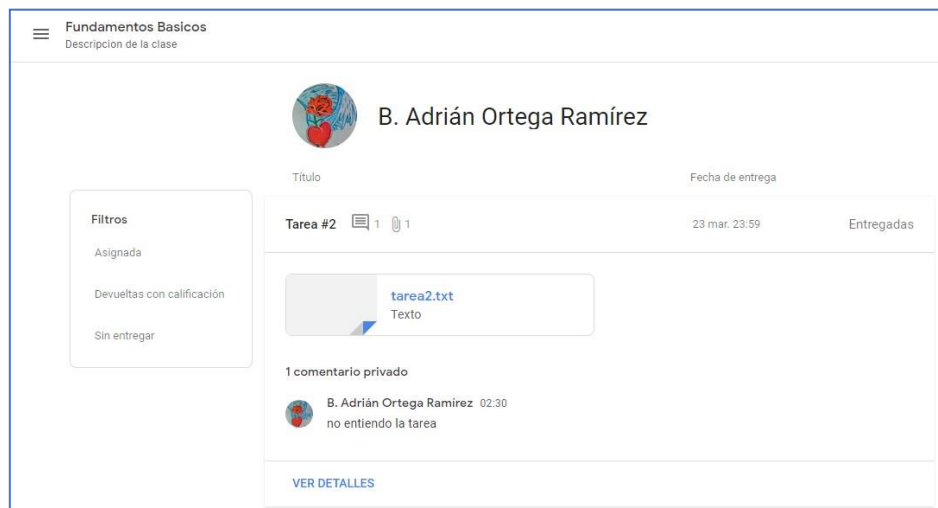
Fundamentos Basicos
Descripcion de la clase

B. Adrián Ortega Ramírez

Título

Fecha de entrega

Filtros

Asignada

Devueltas con calificación

Sin entregar

Tarea #2 1 1

23 mar. 23:59

Entregadas

tarea2.txt
Texto

1 comentario privado

B. Adrián Ortega Ramírez 02:30
no entiendo la tarea

VER DETALLES